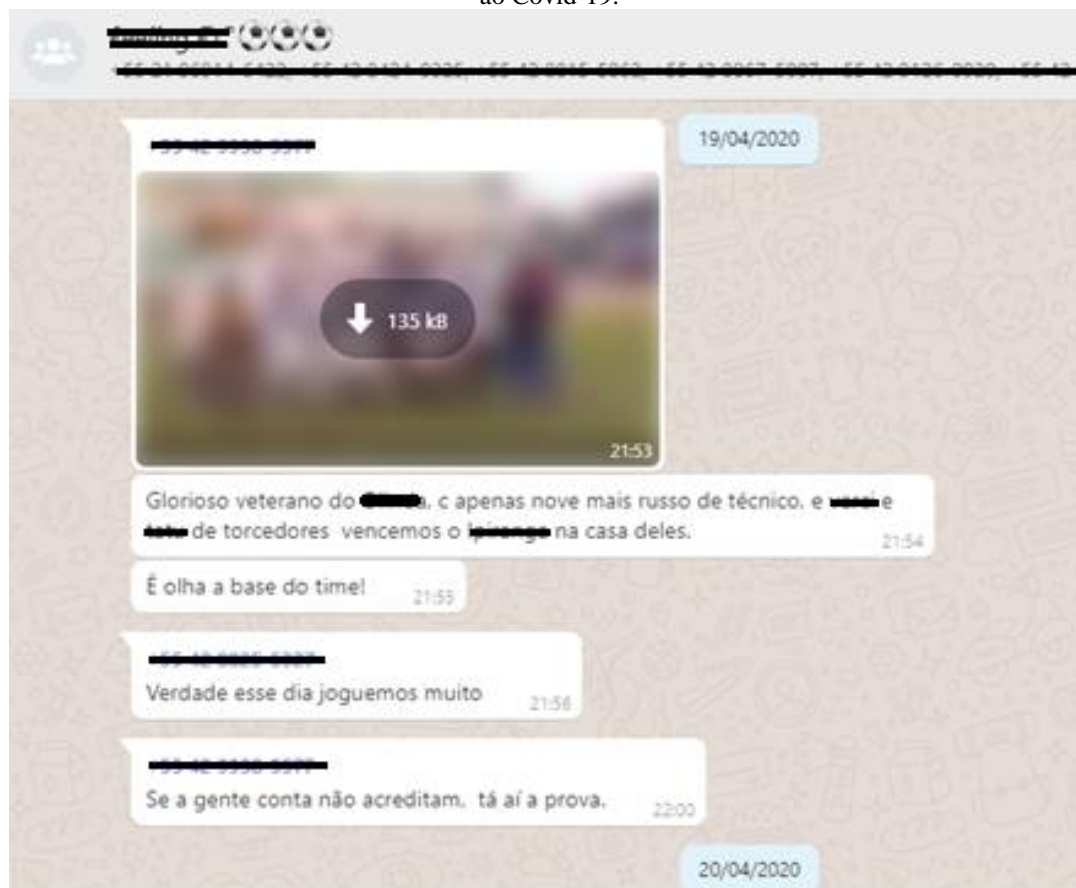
ao Covid-19.

⚽⚽⚽

19/04/2020

135 kB

21:53

Glorioso veterano do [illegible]a. c apenas nove mais russo de técnico. e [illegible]e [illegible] de torcedores vencemos o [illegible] na casa deles.

21:54

É olha a base do time!

21:55

Verdade esse dia joguemos muito

21:56

Se a gente conta não acreditam. tá aí a prova.

22:00

20/04/2020